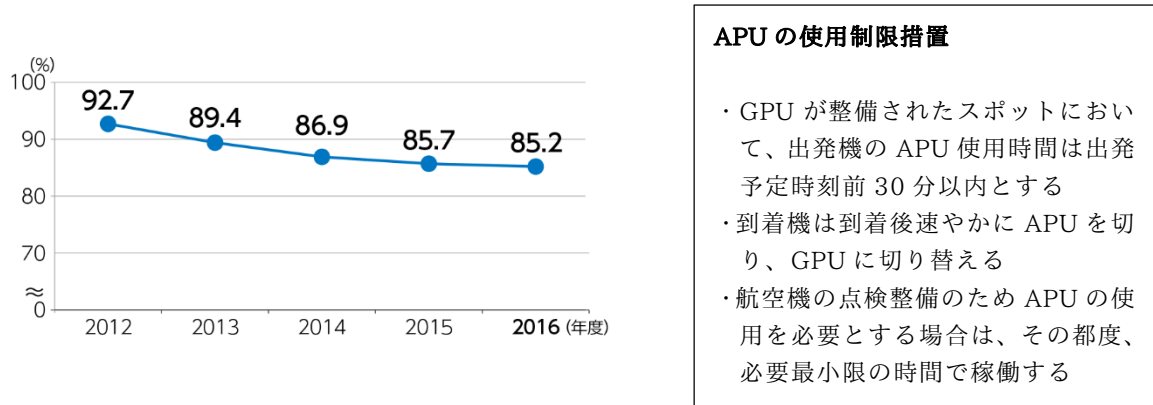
(%)
100
90
80
70
≈
0

92.7
89.4
86.9
85.7
85.2

2012
2013
2014
2015
2016 (年度)

APU の使用制限措置

・GPU が整備されたスポットにおいて、出発機の APU 使用時間は出発予定時刻前 30 分以内とする
・到着機は到着後速やかに APU を切り、GPU に切り替える
・航空機の点検整備のため APU の使用を必要とする場合は、その都度、必要最小限の時間で稼働する